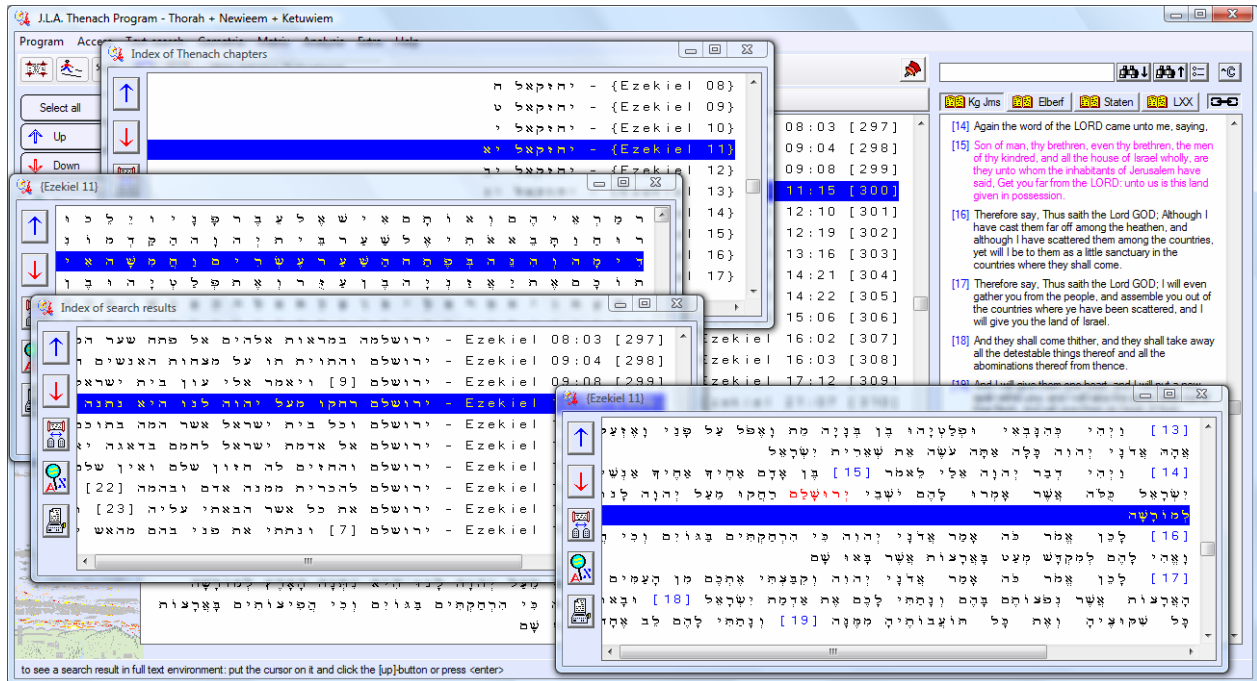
J.L.A. Thenach Program - Thorah + Newieem + Ketuwiem

Program Acc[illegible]

Select all

Up

Down

Index of Thenach chapters

יחזקאל ח - {Ezekiel 08}
יחזקאל ט - {Ezekiel 09}
יחזקאל י - {Ezekiel 10}
יחזקאל יא - {Ezekiel 11}
יחזקאל יב - {Ezekiel 12}
13}
14}
15}
16}
17}

{Ezekiel 11}

Index of search results

ירושלמה במראות אלהים אל פתח שער - Ezekiel 08:03 [297]
ירושלם והתוית תו על מצחות האנשים - Ezekiel 09:04 [298]
ירושלם [9] ויאמר אלי עון בית ישראל - Ezekiel 09:08 [299]
ירושלם רחקו מעל יהוה לנו היא נתנה - Ezekiel 11:15 [300]
ירושלם וכל בית ישראל אשר המה בתוכה - Ezekiel 12:10 [301]
ירושלם אל אדמת ישראל לחמם בדאגה - Ezekiel 12:19 [302]
ירושלם והחזים לה חזון שלם ואין שלם - Ezekiel 13:16 [303]
[22] ירושלם להכרית ממנה אדם ובהמה - Ezekiel 14:21 [304]
[23] ירושלם את כל אשר הבאתי עליה - Ezekiel 14:22 [305]
[7] ירושלם ונתתי את פני בהם מהאש - Ezekiel 15:06 [306]
Ezekiel 16:02 [307]
Ezekiel 16:03 [308]
Ezekiel 17:12 [309]

Kg Jms | Elberf | Staten | LXX

[14] Again the word of the LORD came unto me, saying,

[15] Son of man, thy brethren, even thy brethren, the men of thy kindred, and all the house of Israel wholly, are they unto whom the inhabitants of Jerusalem have said, Get you far from the LORD: unto us is this land given in possession.

[16] Therefore say, Thus saith the Lord GOD; Although I have cast them far off among the heathen, and although I have scattered them among the countries, yet will I be to them as a little sanctuary in the countries where they shall come.

[17] Therefore say, Thus saith the Lord GOD; I will even gather you from the people, and assemble you out of the countries where ye have been scattered, and I will give you the land of Israel.

[18] And they shall come thither, and they shall take away all the detestable things thereof and all the abominations thereof from thence.

{Ezekiel 11}

[13] וַיְהִי כְּהִנָּבְאִי וּפְלַטְיָהוּ בֶן בְּנָיָה מֵת וָאֶפֹּל עַל פָּנַי וָאֶזְעַק
אֲהָהּ אֲדֹנָי יְהוִה כָּלָה אַתָּה עֹשֶׂה אֵת שְׁאֵרִית יִשְׂרָאֵל
[14] וַיְהִי דְבַר יְהוָה אֵלַי לֵאמֹר [15] בֶּן אָדָם אַחֶיךָ אַחֶיךָ אַנְשֵׁי
יִשְׂרָאֵל כֻּלֹּה אֲשֶׁר אָמְרוּ לָהֶם יֹשְׁבֵי יְרוּשָׁלַםִ רַחֲקוּ מֵעַל יְהוָה לָנוּ
לְמוֹרָשָׁה
[16] לָכֵן אֱמֹר כֹּה אָמַר אֲדֹנָי יְהוִה כִּי הִרְחַקְתִּים בַּגּוֹיִם וְכִי
וָאֱהִי לָהֶם לְמִקְדָּשׁ מְעַט בָּאֲרָצוֹת אֲשֶׁר בָּאוּ שָׁם
[17] לָכֵן אֱמֹר כֹּה אָמַר אֲדֹנָי יְהוִה וְקִבַּצְתִּי אֶתְכֶם מִן הָעַמִּים
הָאֲרָצוֹת אֲשֶׁר נְפֹצוֹתֶם בָּהֶם וְנָתַתִּי לָכֶם אֶת אַדְמַת יִשְׂרָאֵל [18] וּבָאוּ
כָּל שִׁקּוּצֶיהָ וְאֶת כָּל תּוֹעֲבוֹתֶיהָ מִמֶּנָּה [19] וְנָתַתִּי לָהֶם לֵב אֶחָד

to see a search result in full text environment: put the cursor on it and click the [up]-button or press <enter>